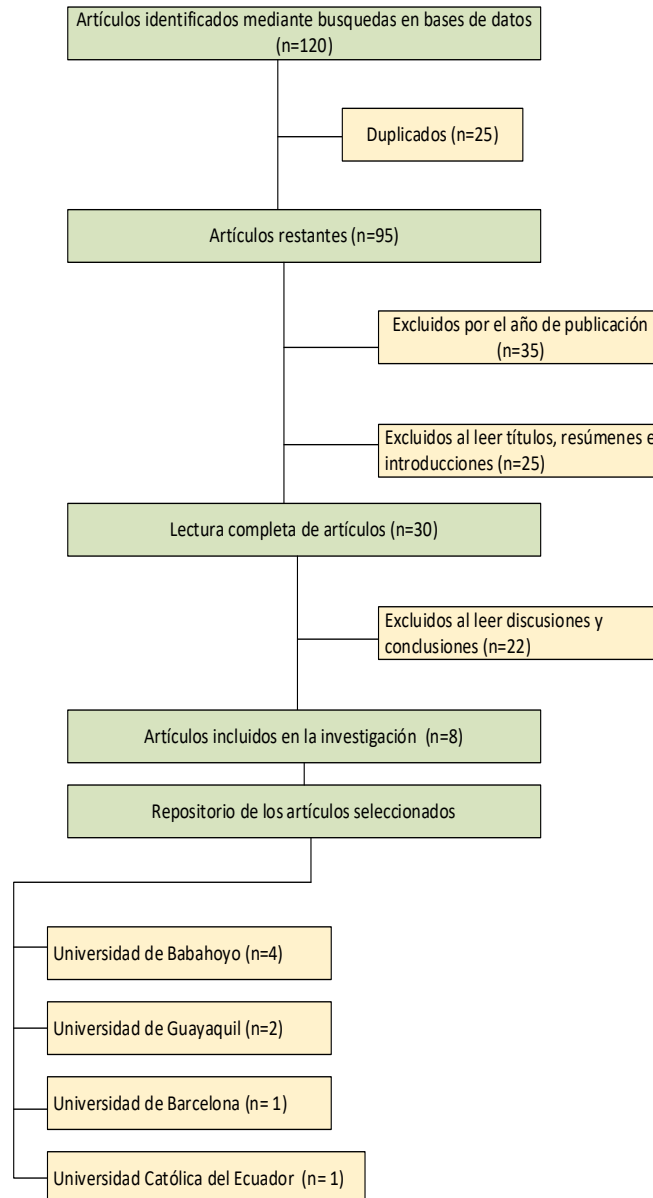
Artículos identificados mediante busquedas en bases de datos (n=120)

Duplicados (n=25)

Artículos restantes (n=95)

Excluidos por el año de publicación (n=35)

Excluidos al leer títulos, resúmenes e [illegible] introducciones (n=25)

Lectura completa de artículos (n=30)

Excluidos al leer discusiones y conclusiones (n=22)

Artículos incluidos en la investigación (n=8)

Repositorio de los artículos seleccionados

Universidad de Babahoyo (n=4)

Universidad de Guayaquil (n=2)

Universidad de Barcelona (n= 1)

Universidad Católica del Ecuador (n= 1)